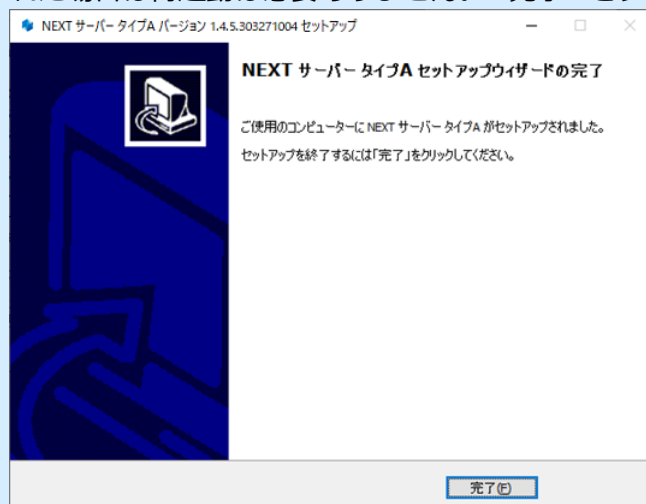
NEXT サーバー タイプA バージョン 1.4.5.303271004 セットアップ

NEXT サーバー タイプA セットアップウィザードの完了

ご使用のコンピューターに NEXT サーバー タイプA がセットアップされました。

セットアップを終了するには「完了」をクリックしてください。

完了(F)